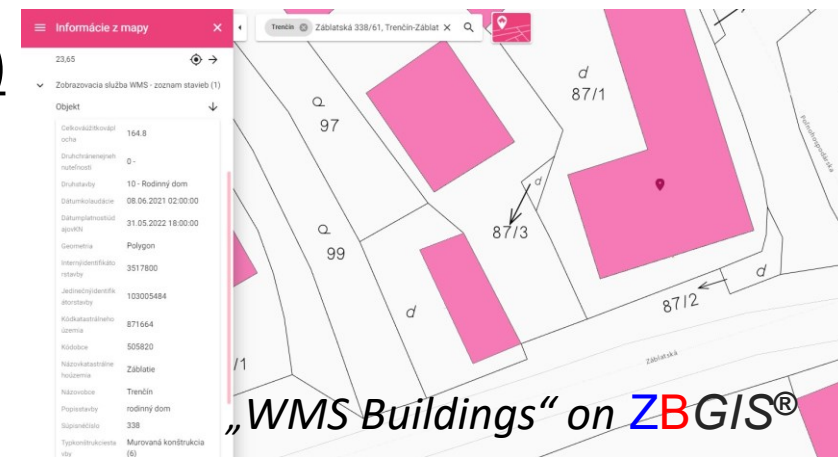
Informácie z mapy

23,65

Zobrazovacia služba WMS - zoznam stavieb (1)

Objekt

| | |
|---|---|
| Celkováúžitkováplocha | 164.8 |
| Druhchránenejnehnuteľnosti | 0 - |
| Druhstavby | 10 - Rodinný dom |
| Dátumkolaudácie | 08.06.2021 02:00:00 |
| DátumplatnostiúdajovKN | 31.05.2022 18:00:00 |
| Geometria | Polygon |
| Internýidentifikátorstavby | 3517800 |
| Jedinečnýidentifikátorstavby | 103005484 |
| Kódkatastrálnehoúzemia | 871664 |
| Kódobce | 505820 |
| Názovkatastrálnehoúzemia | Záblatie |
| Názovobce | Trenčín |
| Popisstavby | rodinný dom |
| Súpisnéčíslo | 338 |
| Typkonštrukciestavby | Murovaná konštrukcia (6) |

Trenčín Záblatská 338/61, Trenčín-Záblat

d
87/1
97
d
87/3
99
d
d
87/2
1
Záblatská
Pod...

„WMS Buildings“ on ZBGIS®